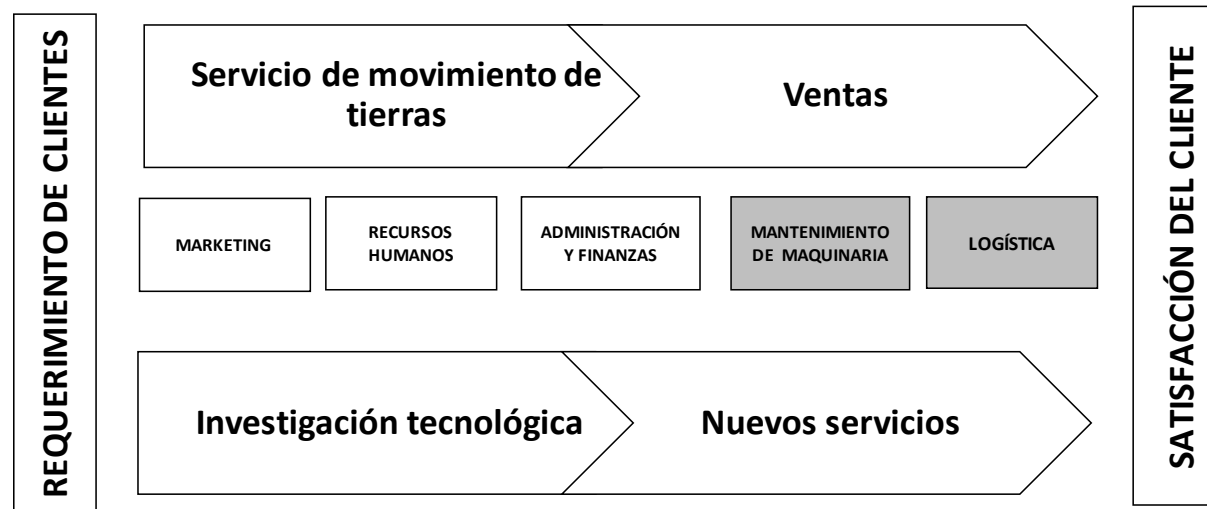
REQUERIMIENTO DE CLIENTES

Servicio de movimiento de tierras

Ventas

MARKETING

RECURSOS HUMANOS

ADMINISTRACIÓN Y FINANZAS

MANTENIMIENTO DE MAQUINARIA

LOGÍSTICA

Investigación tecnológica

Nuevos servicios

SATISFACCIÓN DEL CLIENTE